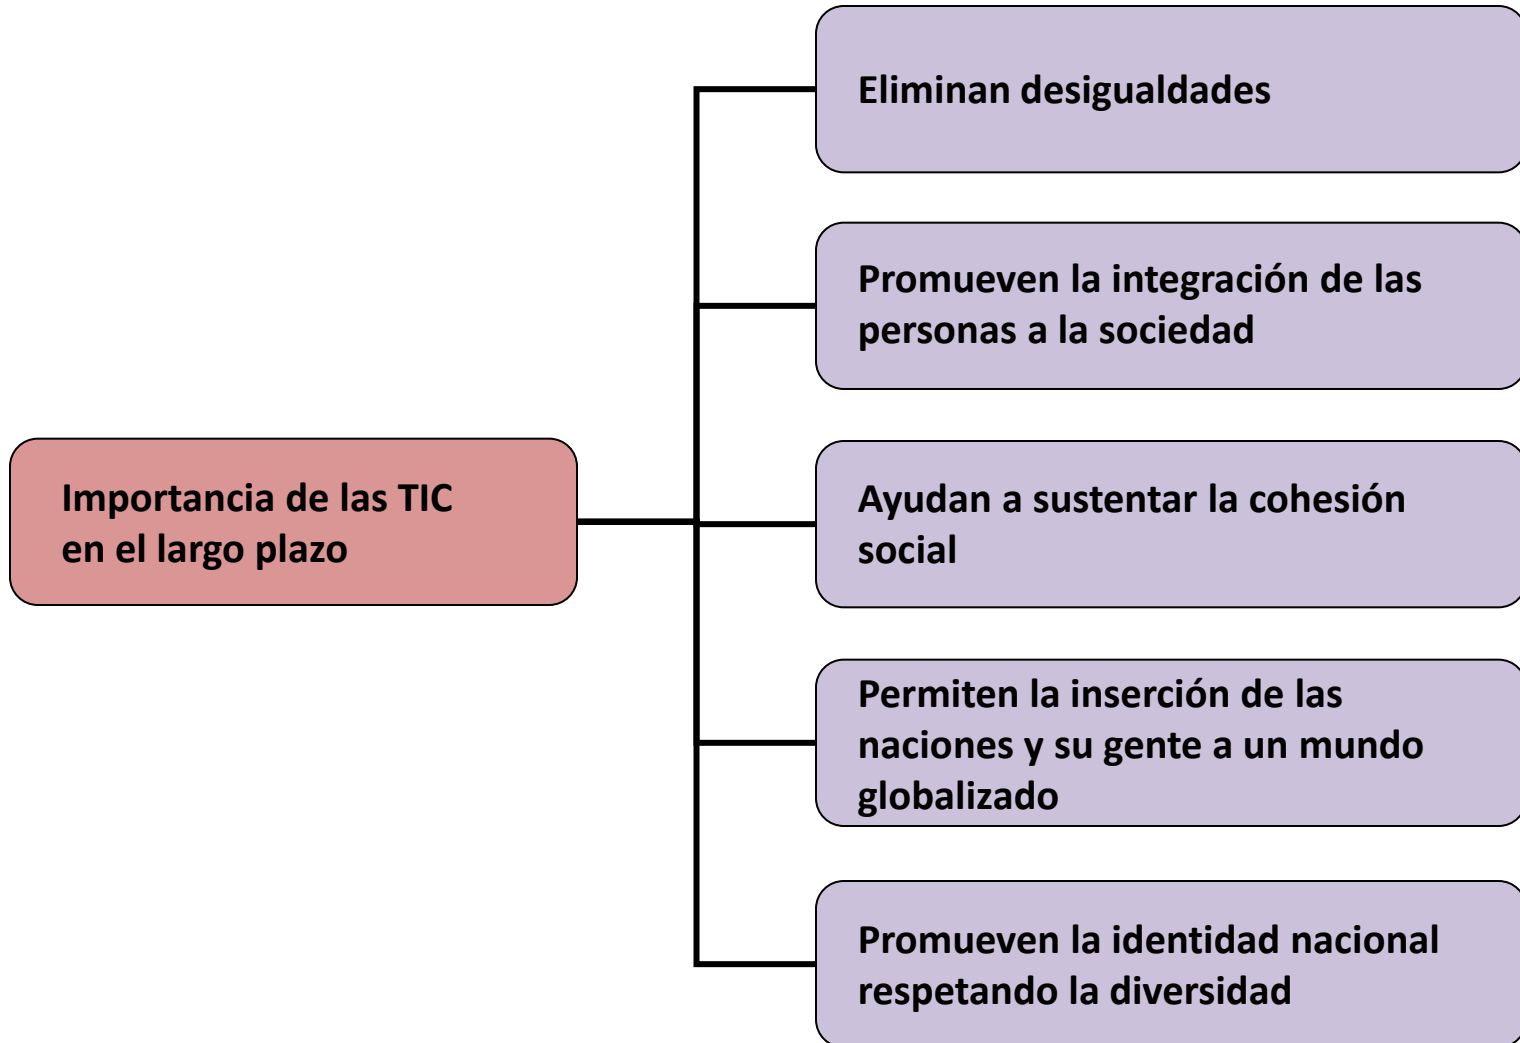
Importancia de las TIC en el largo plazo

Eliminan desigualdades

Promueven la integración de las personas a la sociedad

Ayudan a sustentar la cohesión social

Permiten la inserción de las naciones y su gente a un mundo globalizado

Promueven la identidad nacional respetando la diversidad